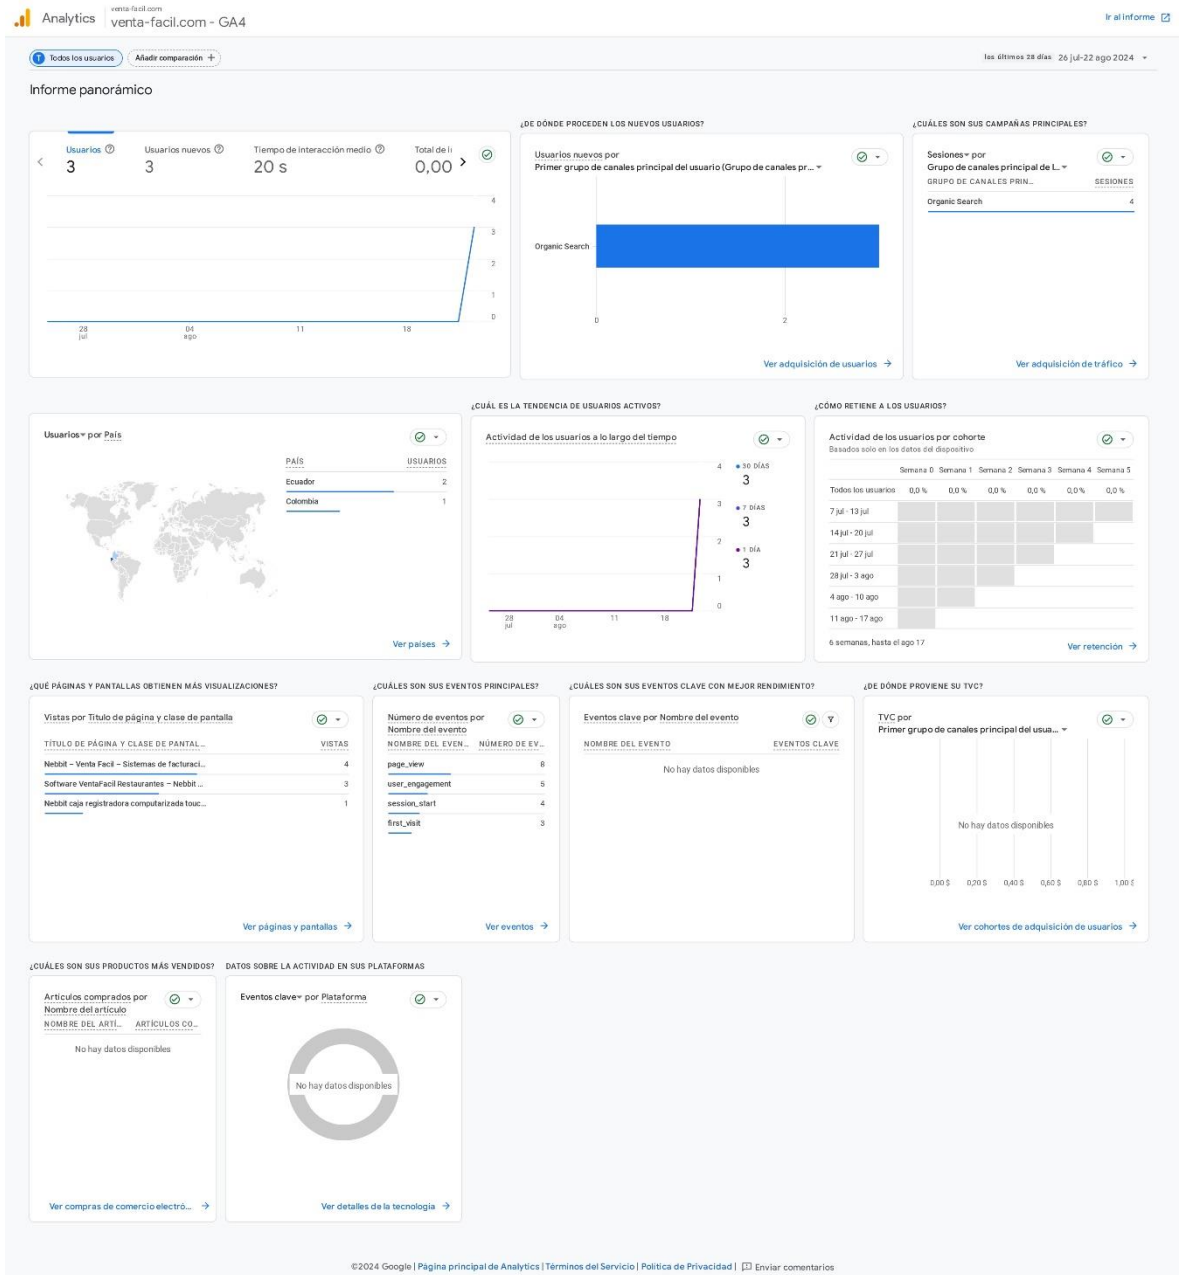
Analytics venta-facil.com venta-facil.com - GA4

Ir al informe

T Todos los usuarios Añadir comparación +

Los últimos 28 días 26 jul-22 ago 2024

Informe panorámico

| Usuarios | Usuarios nuevos | Tiempo de interacción medio | Total de i |
|---|---|---|---|
| 3 | 3 | 20 s | 0,00 |

4 3 2 1 0
28 jul 04 ago 11 18

¿DE DÓNDE PROCEDEN LOS NUEVOS USUARIOS?

Usuarios nuevos por Primer grupo de canales principal del usuario (Grupo de canales pr...

Organic Search

0 2

Ver adquisición de usuarios →

¿CUÁLES SON SUS CAMPAÑAS PRINCIPALES?

Sesiones por Grupo de canales principal de l...

| GRUPO DE CANALES PRIN... | SESIONES |
|---|---|
| Organic Search | 4 |

Ver adquisición de tráfico →

Usuarios por País

| PAÍS | USUARIOS |
|---|---|
| Ecuador | 2 |
| Colombia | 1 |

Ver países →

¿CUÁL ES LA TENDENCIA DE USUARIOS ACTIVOS?

Actividad de los usuarios a lo largo del tiempo

4 3 2 1 0
28 jul 04 ago 11 18

30 DÍAS 3
7 DÍAS 3
1 DÍA 3

¿CÓMO RETIENE A LOS USUARIOS?

Actividad de los usuarios por cohorte
Basados solo en los datos del dispositivo

| | Semana 0 | Semana 1 | Semana 2 | Semana 3 | Semana 4 | Semana 5 |
|---|---|---|---|---|---|---|
| Todos los usuarios | 0,0 % | 0,0 % | 0,0 % | 0,0 % | 0,0 % | 0,0 % |
| 7 jul - 13 jul | | | | | | |
| 14 jul - 20 jul | | | | | | |
| 21 jul - 27 jul | | | | | | |
| 28 jul - 3 ago | | | | | | |
| 4 ago - 10 ago | | | | | | |
| 11 ago - 17 ago | | | | | | |

6 semanas, hasta el ago 17

Ver retención →

¿QUÉ PÁGINAS Y PANTALLAS OBTIENEN MÁS VISUALIZACIONES?

Vistas por Título de página y clase de pantalla

| TÍTULO DE PÁGINA Y CLASE DE PANTAL... | VISTAS |
|---|---|
| Nebbit – Venta Facil – Sistemas de facturaci... | 4 |
| Software VentaFacil Restaurantes – Nebbit ... | 3 |
| Nebbit caja registradora computarizada touc... | 1 |

Ver páginas y pantallas →

¿CUÁLES SON SUS EVENTOS PRINCIPALES?

Número de eventos por Nombre del evento

| NOMBRE DEL EVEN... | NÚMERO DE EV... |
|---|---|
| page_view | 8 |
| user_engagement | 5 |
| session_start | 4 |
| first_visit | 3 |

Ver eventos →

¿CUÁLES SON SUS EVENTOS CLAVE CON MEJOR RENDIMIENTO?

Eventos clave por Nombre del evento

NOMBRE DEL EVENTO EVENTOS CLAVE

No hay datos disponibles

¿DE DÓNDE PROVIENE SU TVC?

TVC por Primer grupo de canales principal del usua...

No hay datos disponibles

0,00 $ 0,20 $ 0,40 $ 0,60 $ 0,80 $ 1,00 $

Ver cohortes de adquisición de usuarios →

¿CUÁLES SON SUS PRODUCTOS MÁS VENDIDOS?

Artículos comprados por Nombre del artículo

NOMBRE DEL ARTÍ... ARTÍCULOS CO...

No hay datos disponibles

Ver compras de comercio electró... →

DATOS SOBRE LA ACTIVIDAD EN SUS PLATAFORMAS

Eventos clave por Plataforma

No hay datos disponibles

Ver detalles de la tecnología →

©2024 Google | Página principal de Analytics | Términos del Servicio | Política de Privacidad | Enviar comentarios